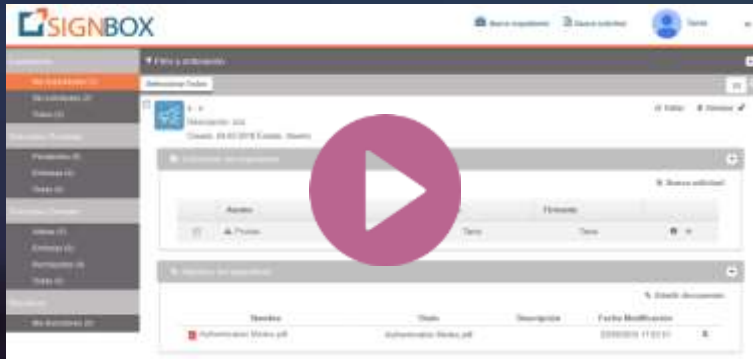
SIGNBOX

Nuevo expediente

Nueva solicitud

Tarea

Filtro y ordenación

Seleccionar Todos

Editar

Eliminar

Nueva solicitud

Asunto

Firmante

Prueba

Tarea

Tarea

Nombre

Título

Descripción

Fecha Modificación

Authentication Modes.pdf

Authentication Modes.pdf